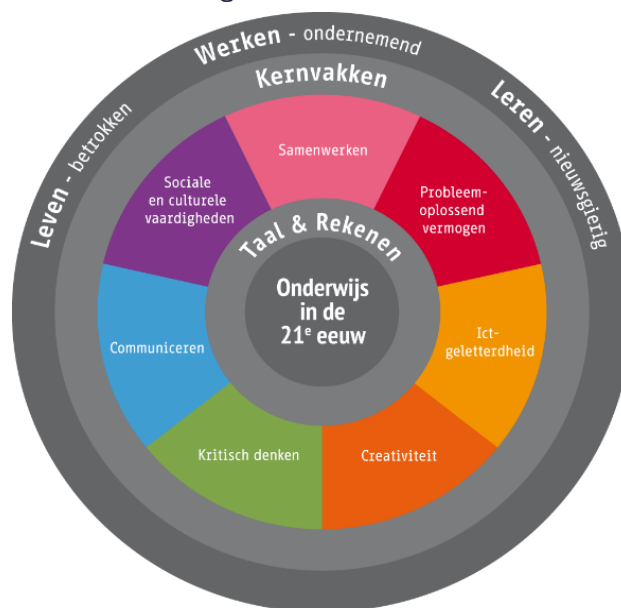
Werken - ondernemend

Leven - betrokken

Leren - nieuwsgierig

Kernvakken

Samenwerken

Sociale en culturele vaardigheden

Probleemoplossend vermogen

Taal & Rekenen

Onderwijs in de 21$^{e}$ eeuw

Communiceren

Ict-geletterdheid

Kritisch denken

Creativiteit